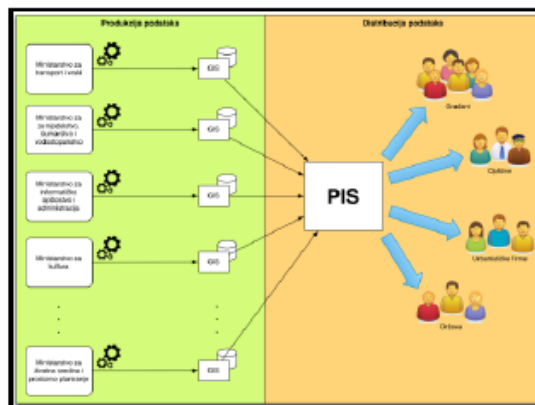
Produkcija podataka

Distribucija podataka

Ministarstvo za transport i vezé

GIS

Ministarstvo za zemjodelstvo, šumarstvo i vodostopanstvo

GIS

Ministarstvo za informatičko opštestvo i administracija

GIS

Ministarstvo za kultura

GIS

.
.
.

.
.
.

Ministarstvo za životna sredina i prostorno planiranje

GIS

PIS

Građani

Opštini

Urbanistički firmi

Državа